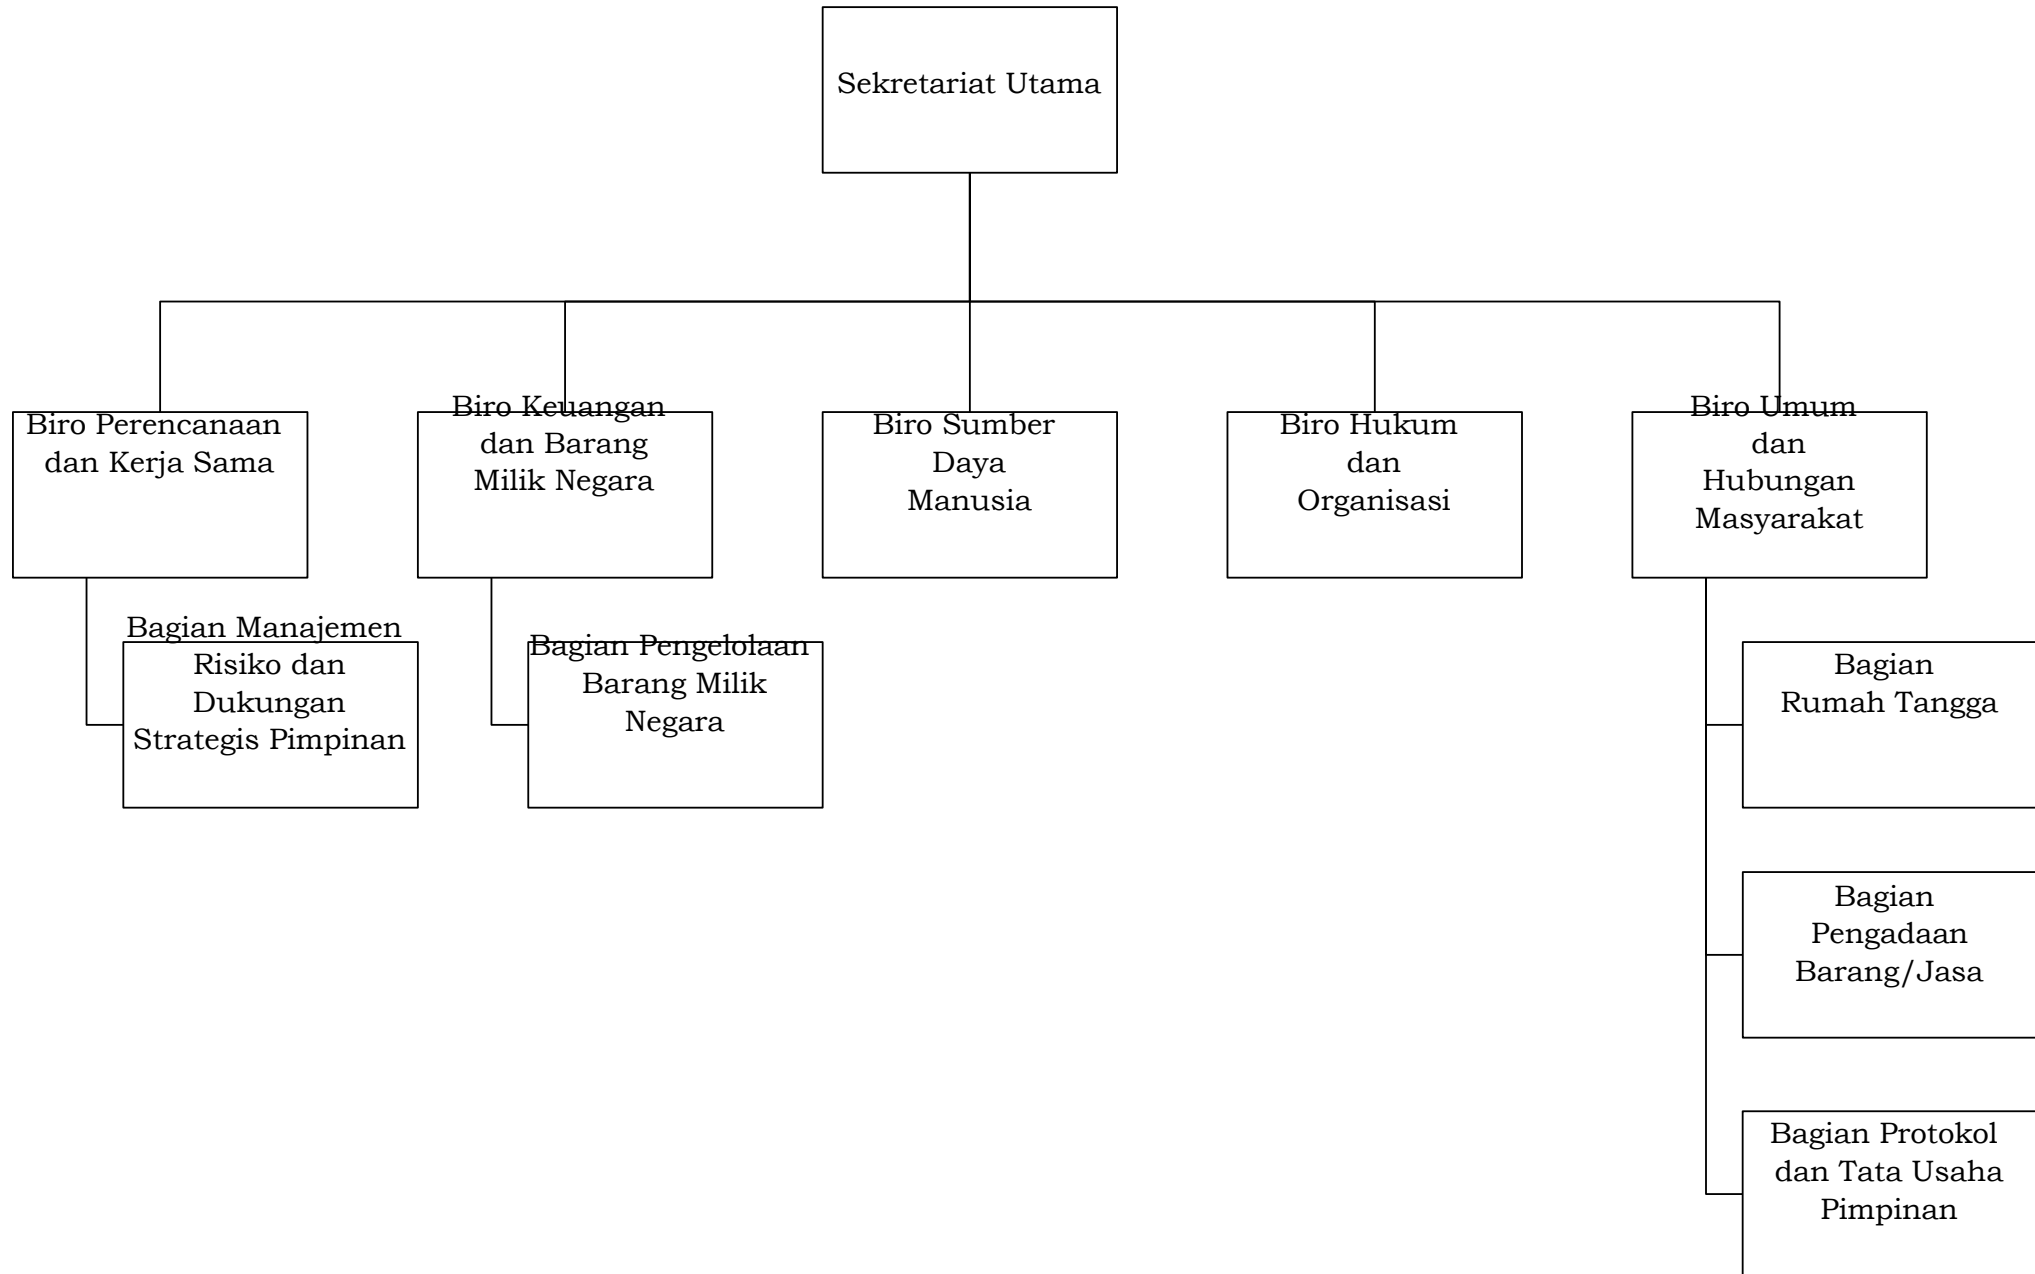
Sekretariat Utama

Biro Perencanaan dan Kerja Sama

Biro Keuangan dan Barang Milik Negara

Biro Sumber Daya Manusia

Biro Hukum dan Organisasi

Biro Umum dan Hubungan Masyarakat

Bagian Manajemen Risiko dan Dukungan Strategis Pimpinan

Bagian Pengelolaan Barang Milik Negara

Bagian Rumah Tangga

Bagian Pengadaan Barang/Jasa

Bagian Protokol dan Tata Usaha Pimpinan